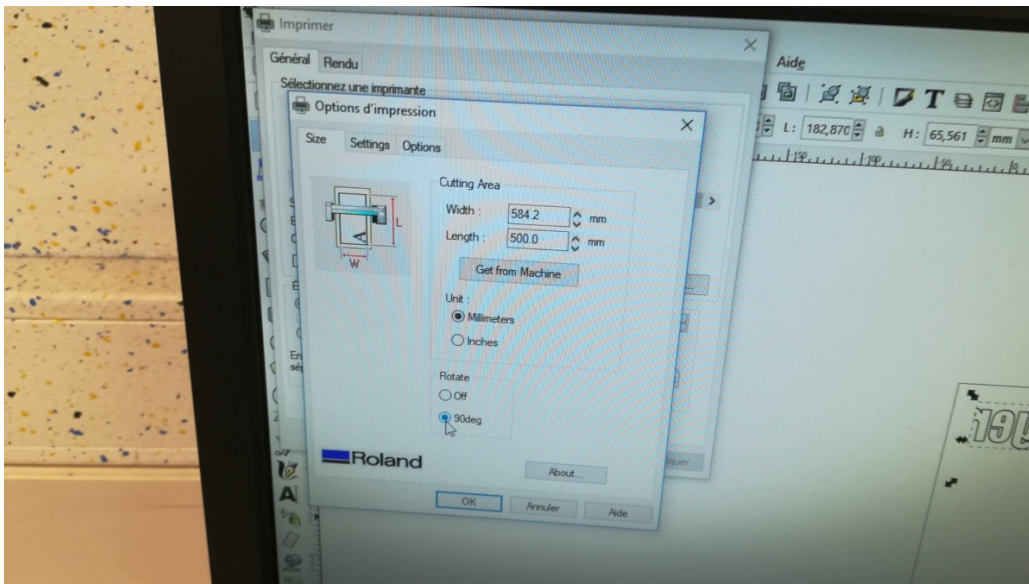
Imprimer

Général Rendu

Sélectionnez une imprimante

Options d'impression

Size Settings Options

Cutting Area

Width : 584.2 mm

Length : 500.0 mm

Get from Machine

Unit :

Millimeters

Inches

Rotate

Off

90deg

L

W

Roland

About...

OK Annuler Aide

Aide

L: 182,870 H: 65,561 mm

En sé

190